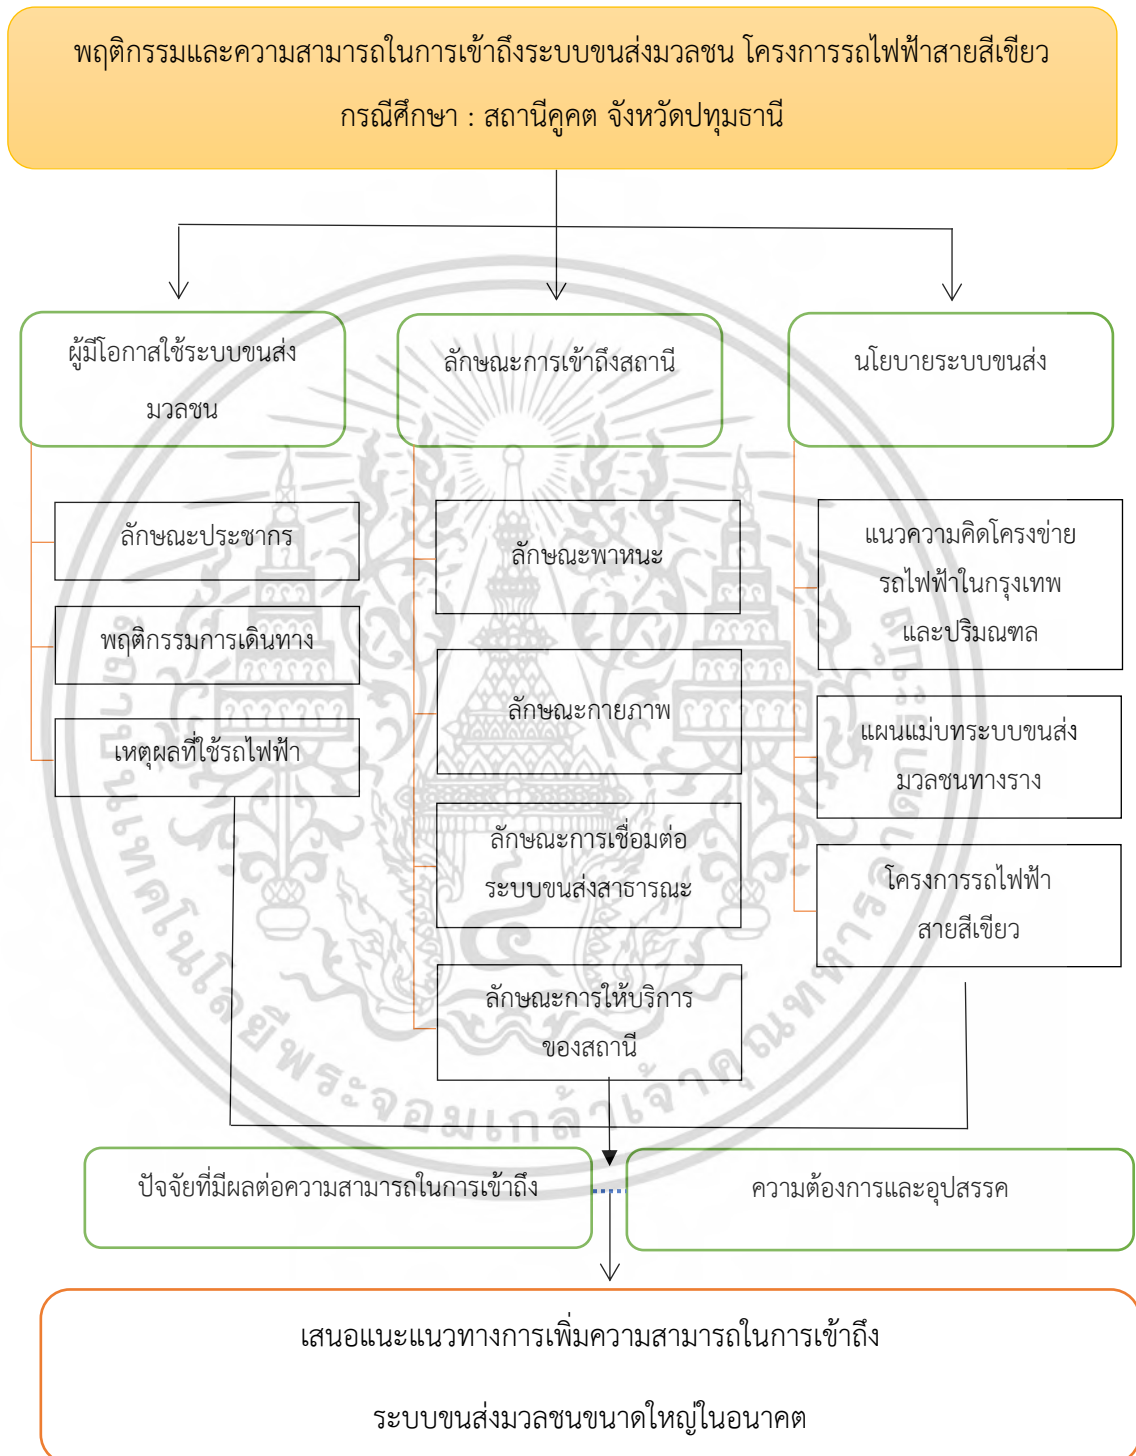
พฤติกรรมและความสามารถในการเข้าถึงระบบขนส่งมวลชน โครงการรถไฟฟ้าสายสีเขียว กรณีศึกษา : สถานีคูคต จังหวัดปทุมธานี

ผู้มีโอกาสใช้ระบบขนส่งมวลชน

ลักษณะประชากร

พฤติกรรมการเดินทาง

เหตุผลที่ใช้รถไฟฟ้า

ลักษณะการเข้าถึงสถานี

ลักษณะพาหนะ

ลักษณะกายภาพ

ลักษณะการเชื่อมต่อระบบขนส่งสาธารณะ

ลักษณะการให้บริการของสถานี

นโยบายระบบขนส่ง

แนวความคิดโครงข่ายรถไฟฟ้าในกรุงเทพและปริมณฑล

แผนแม่บทระบบขนส่งมวลชนทางราง

โครงการรถไฟฟ้าสายสีเขียว

ปัจจัยที่มีผลต่อความสามารถในการเข้าถึง

ความต้องการและอุปสรรค

เสนอแนะแนวทางการเพิ่มความสามารถในการเข้าถึงระบบขนส่งมวลชนขนาดใหญ่ในอนาคต